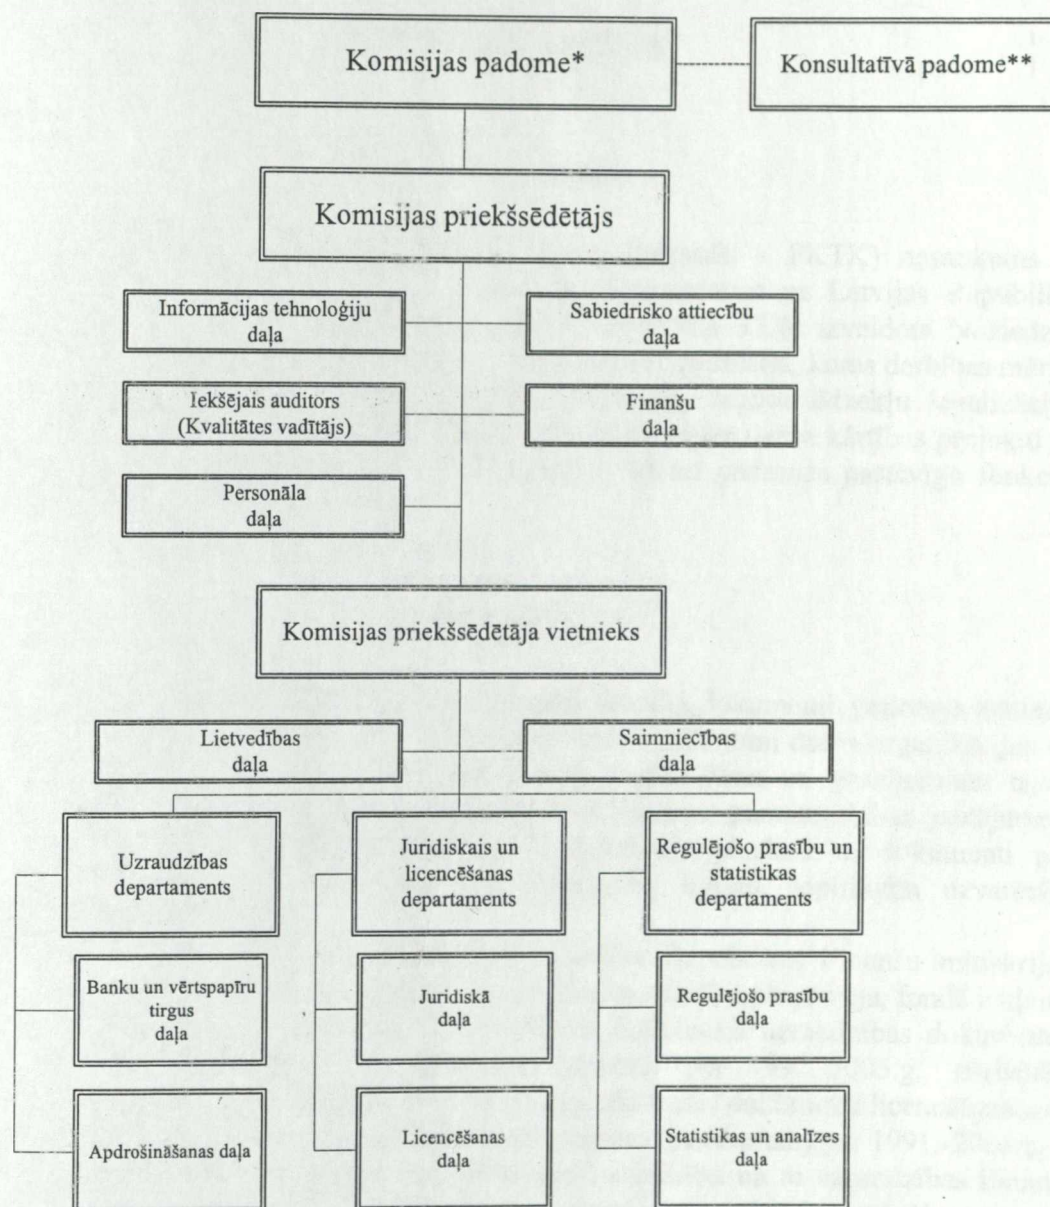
Komisijas padome*

Konsultatīvā padome**

Komisijas priekšsēdētājs

Informācijas tehnoloģiju daļa

Sabiedrisko attiecību daļa

Iekšējais auditors (Kvalitātes vadītājs)

Finanšu daļa

Personāla daļa

Komisijas priekšsēdētāja vietnieks

Lietvedības daļa

Saimniecības daļa

Uzraudzības departaments

Juridiskais un licencēšanas departaments

Regulējošo prasību un statistikas departaments

Banku un vērtspapīru tirgus daļa

Juridiskā daļa

Regulējošo prasību daļa

Apdrošināšanas daļa

Licencēšanas daļa

Statistikas un analīzes daļa